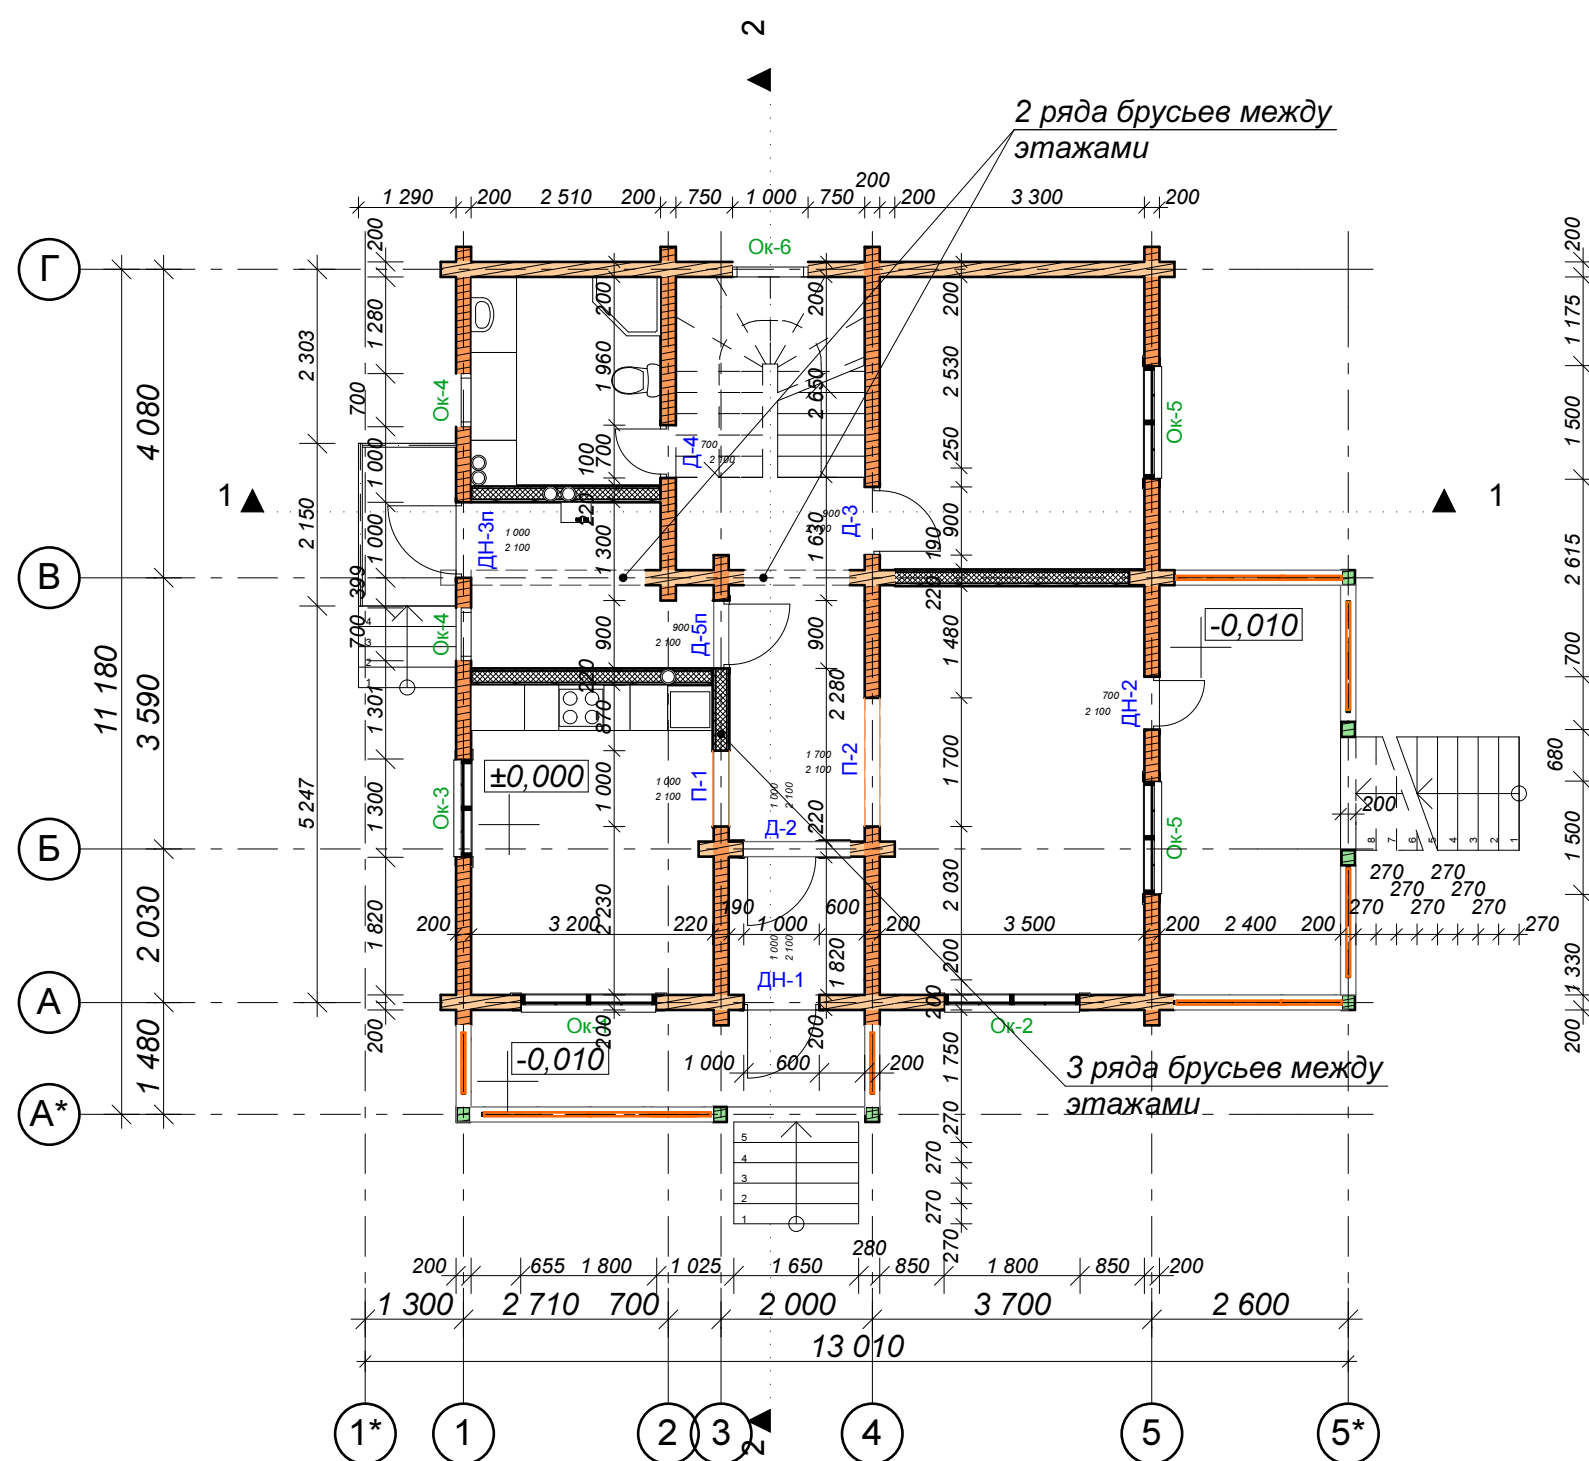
2

2 ряда брусьев между этажами

1 290 200 2 510 200 750 1 000 750 200 200 3 300 200

Г

В

Б

А

А*

4 080

11 180

3 590

2 030

1 480

2 303

2 150

5 247

200

1 280

700

1 000

1 000

399

700

1 301

1 300

1 820

200

Ок-6

Ок-4

Ок-4

Ок-3

Ок-5

Ок-5

Ок-2

Ок

200

1 960

100

700

Д-4

700

2 100

2 650

200

2 530

250

900

Д-3

900

2 100

1 630

190

220

1 480

1 700

2 030

200

200

ДН-3п

1 000

2 100

1 300

900

Д-5п

900

2 100

900

2 280

220

870

1 000

±0,000

1 000

2 100

П-1

1 000

2 100

1 700

2 100

П-2

Д-2

220

2 230

-0,010

700

2 100

ДН-2

1 ▲

▲ 1

200

680

8 7 6 5 4 3 2 1

270 270 270 270 270 270 270 270

200 3 200 220 190 1 000 600 200 3 500 200 2 400 200

1 000

2 100

ДН-1

1 820

200

-0,010

1 000 600 200

1 750

3 ряда брусьев между этажами

270

270

270

270

5 4 3 2 1

200

1 175

1 500

2 615

700

1 500

1 330

200

200 655 1 800 1 025 1 650 280 850 1 800 850 200

1 300 2 710 700 2 000 3 700 2 600

13 010

1* 1 2 3 4 5 5*

2